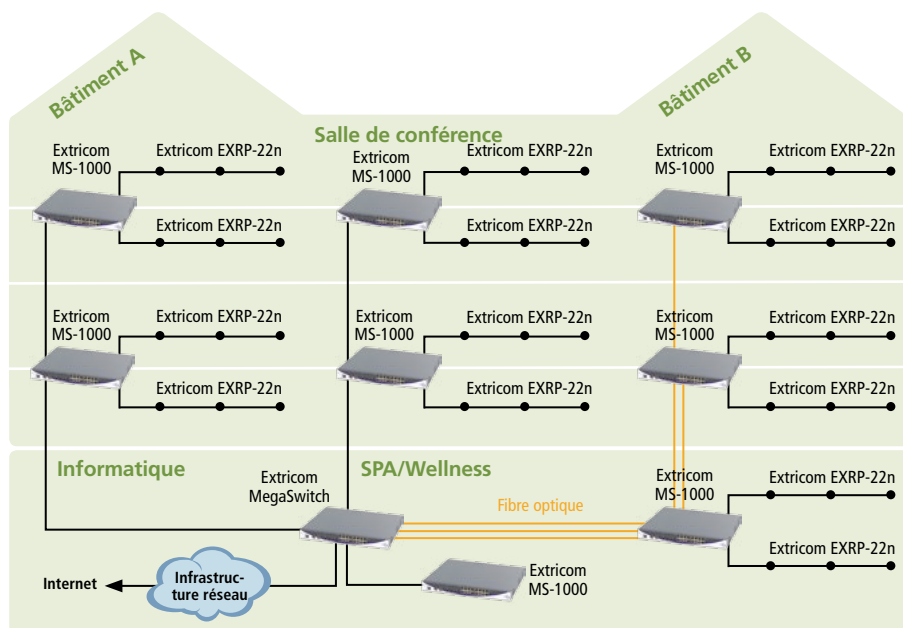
Bâtiment A

Bâtiment B

Salle de conférence

Extricom MS-1000

Extricom EXRP-22n

Extricom EXRP-22n

Extricom MS-1000

Extricom EXRP-22n

Extricom EXRP-22n

Extricom MS-1000

Extricom EXRP-22n

Extricom EXRP-22n

Extricom MS-1000

Extricom EXRP-22n

Extricom EXRP-22n

Extricom MS-1000

Extricom EXRP-22n

Extricom EXRP-22n

Extricom MS-1000

Extricom EXRP-22n

Extricom EXRP-22n

Informatique

SPA/Wellness

Extricom MegaSwitch

Fibre optique

Extricom MS-1000

Extricom EXRP-22n

Extricom EXRP-22n

Internet

Infrastructure réseau

Extricom MS-1000